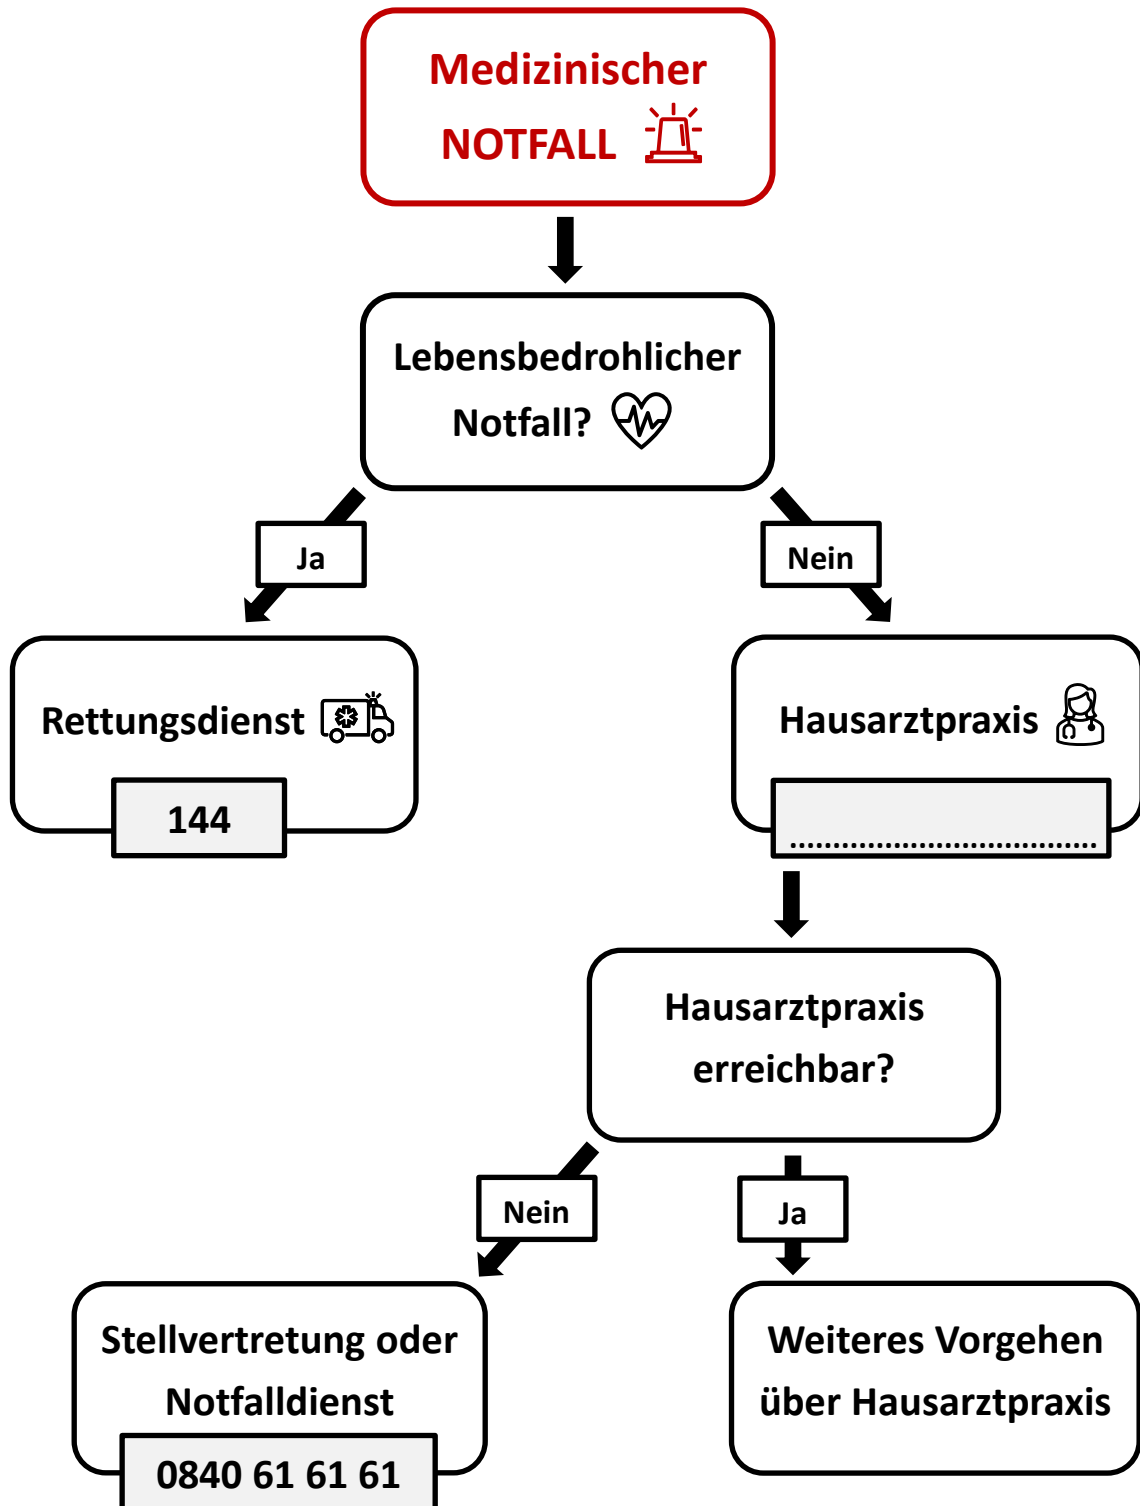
Medizinischer
NOTFALL

Lebensbedrohlicher
Notfall?

Ja

Nein

Rettungsdienst

144

Hausarztpraxis

.....................................

Hausarztpraxis
erreichbar?

Nein

Ja

Stellvertretung oder
Notfalldienst

0840 61 61 61

Weiteres Vorgehen
über Hausarztpraxis